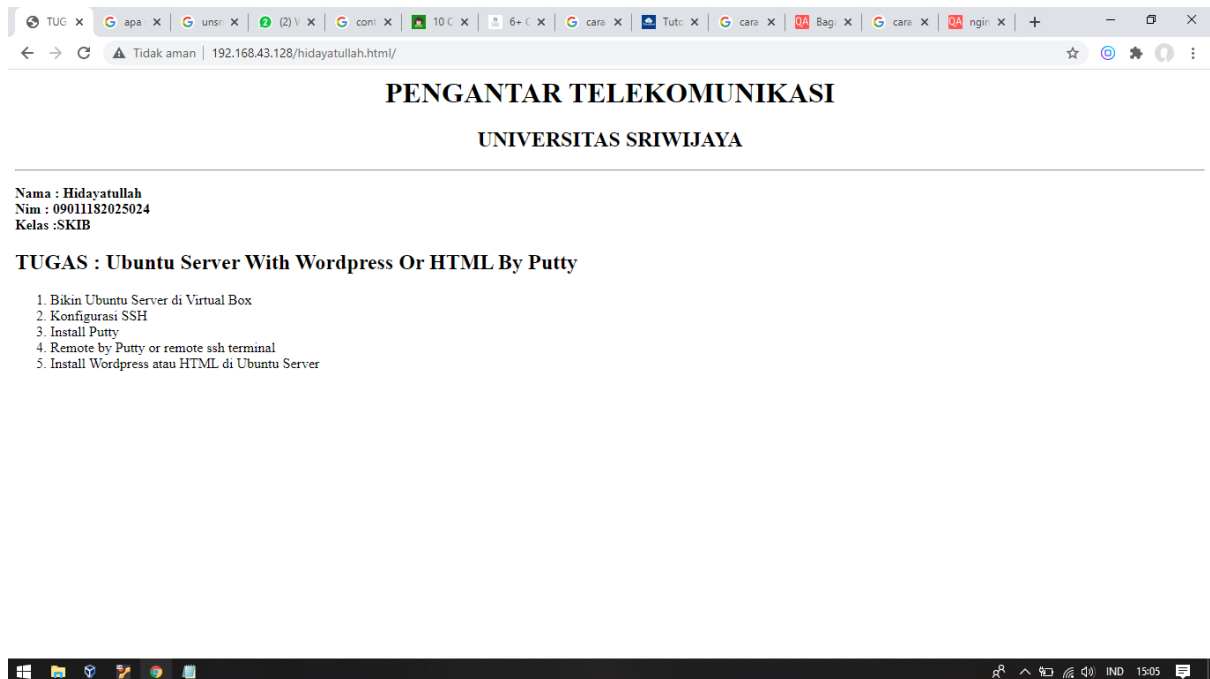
TUG ×  apa ×  unsr ×  (2) V ×  cont ×  10 C ×  6+ ( ×  cara ×  Tuto ×  cara ×  Bag ×  cara ×  ngin × +

Tidak aman | 192.168.43.128/hidayatullah.html/

PENGANTAR TELEKOMUNIKASI

UNIVERSITAS SRIWIJAYA

Nama : Hidayatullah
Nim : 09011182025024
Kelas :SKIB

TUGAS : Ubuntu Server With Wordpress Or HTML By Putty

1. Bikin Ubuntu Server di Virtual Box
2. Konfigurasi SSH
3. Install Putty
4. Remote by Putty or remote ssh terminal
5. Install Wordpress atau HTML di Ubuntu Server

IND 15:05